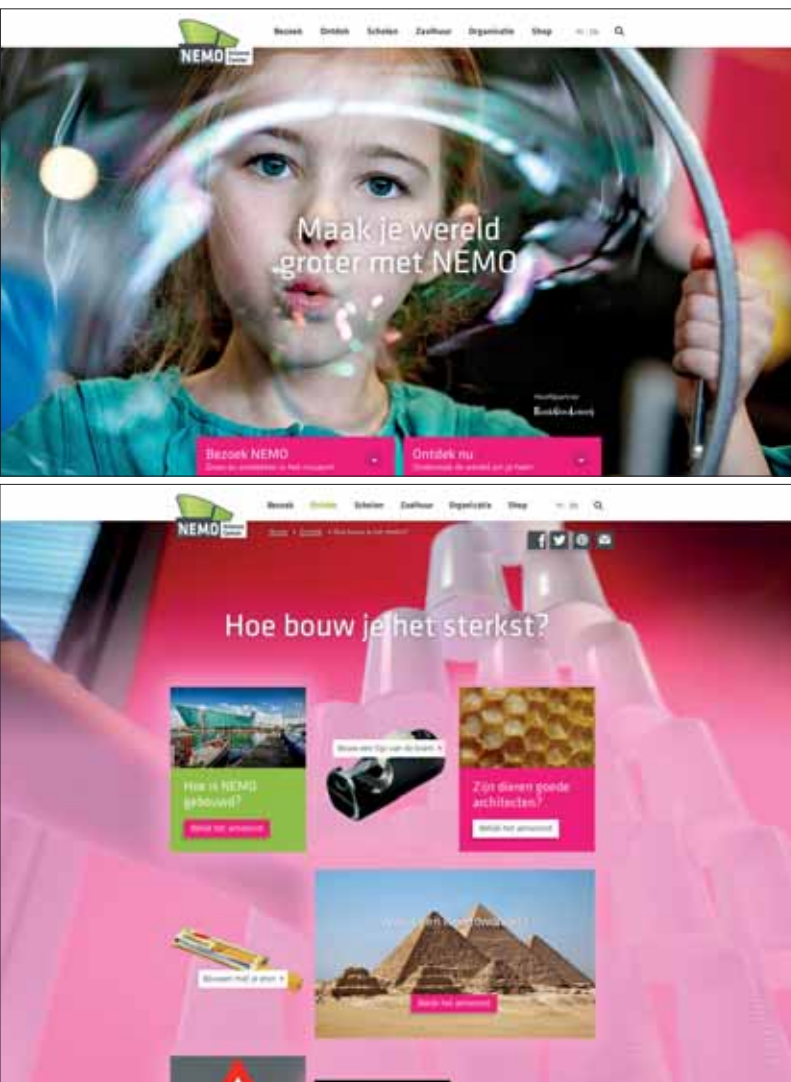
NEMO Science Center

Bezoek Ontdek Scholen Zaalhuur Organisatie Shop

NL | EN

Maak je wereld groter met NEMO

Hoofdpartner
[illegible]

Bezoek NEMO
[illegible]

Ontdek nu
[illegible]

NEMO Science Center

Bezoek Ontdek Scholen Zaalhuur Organisatie Shop

NL | EN

Home > Ontdek > Hoe bouw je het sterkst?

Hoe bouw je het sterkst?

Hoe is NEMO gebouwd?

Bekijk het antwoord

Bouw een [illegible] +

Zijn dieren goede architecten?

Bekijk het antwoord

Waarom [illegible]?

Bekijk het antwoord

Bouwen met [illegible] +